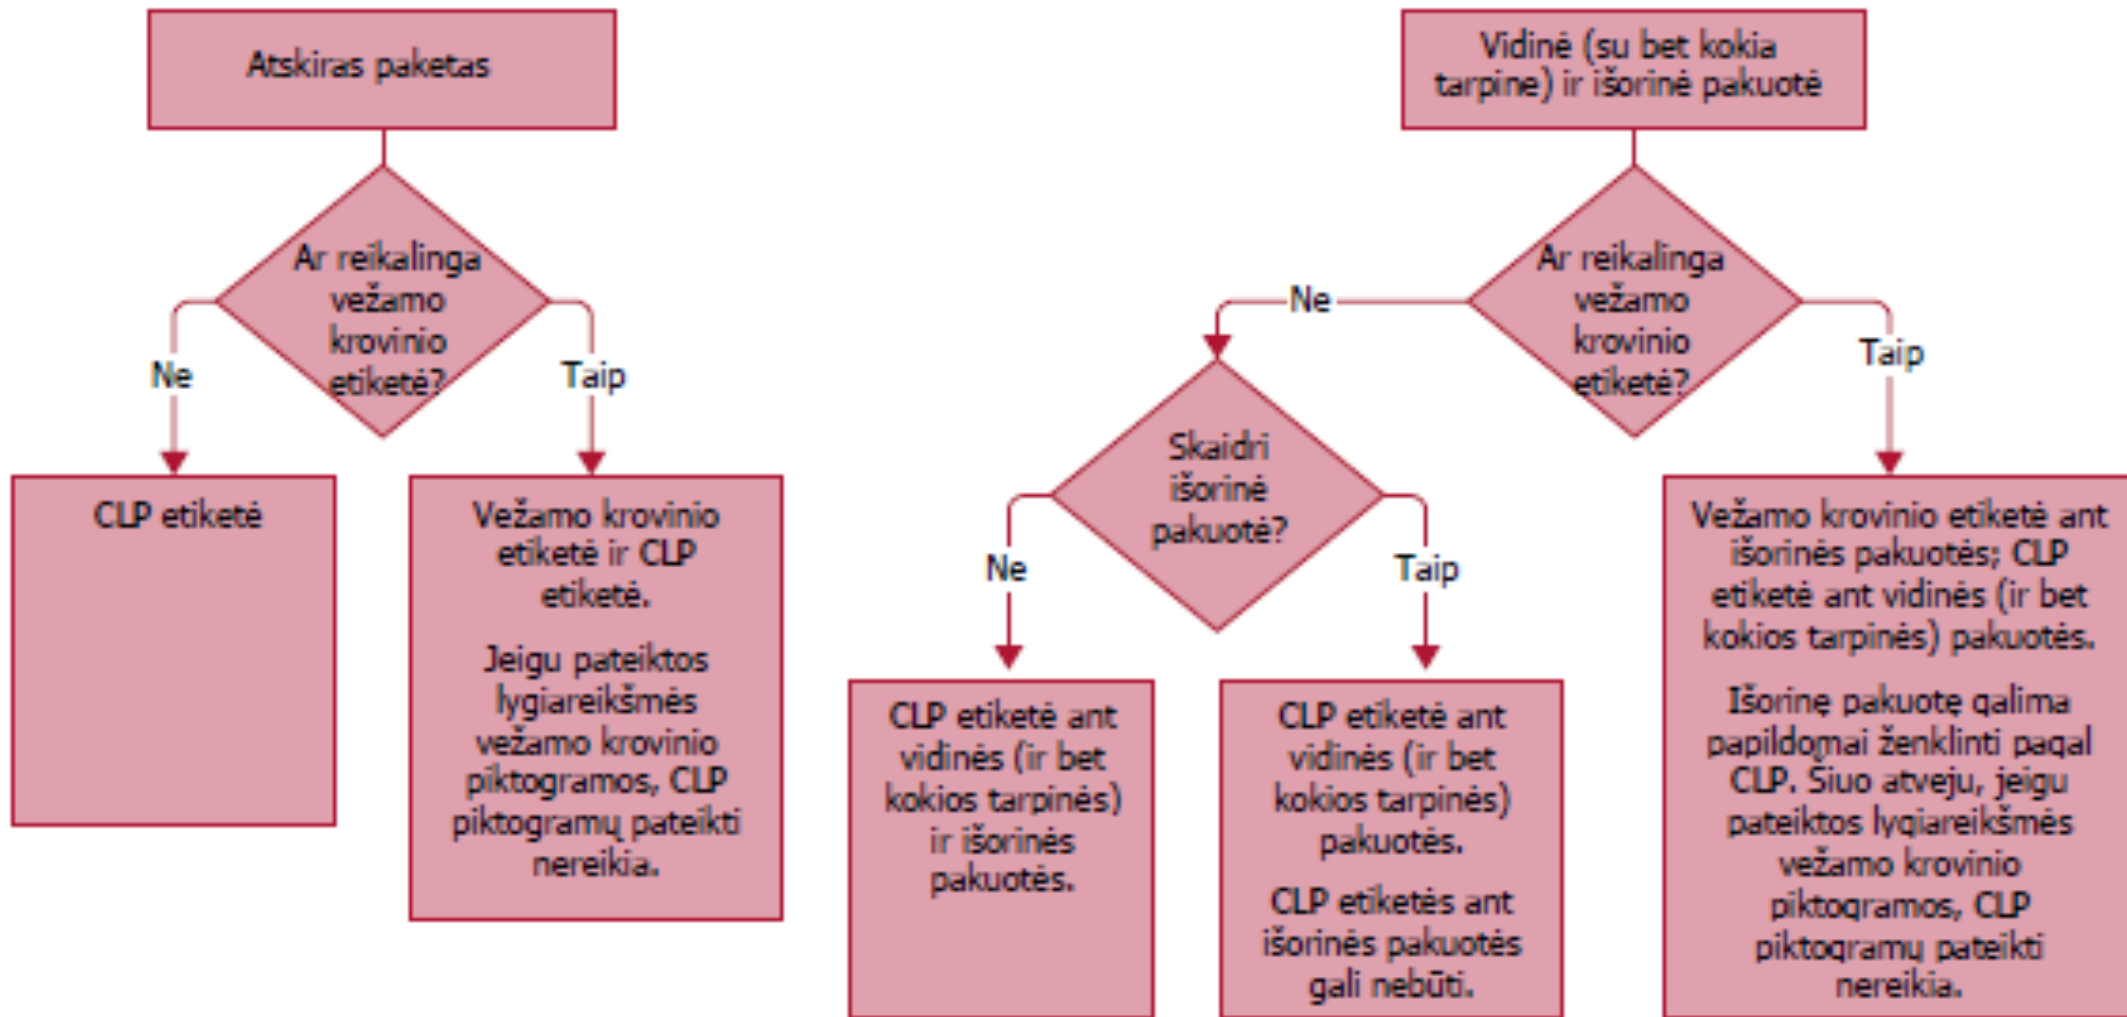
Atskiras paketas

Ar reikalinga vežamo krovinio etiketė?

Ne

Taip

CLP etiketė

Vežamo krovinio etiketė ir CLP etiketė.

Jeigu pateiktos lygiareikšmės vežamo krovinio piktogramos, CLP piktogramų pateikti nereikia.

Vidinė (su bet kokia tarpine) ir išorinė pakuotė

Ar reikalinga vežamo krovinio etiketė?

Ne

Taip

Skaidri išorinė pakuotė?

Ne

Taip

CLP etiketė ant vidinės (ir bet kokios tarpinės) ir išorinės pakuotės.

CLP etiketė ant vidinės (ir bet kokios tarpinės) pakuotės.

CLP etiketės ant išorinės pakuotės gali nebūti.

Vežamo krovinio etiketė ant išorinės pakuotės; CLP etiketė ant vidinės (ir bet kokios tarpinės) pakuotės.

Išorinę pakuotę galima papildomai ženklinti pagal CLP. Šiuo atveju, jeigu pateiktos lygiareikšmės vežamo krovinio piktogramos, CLP piktogramų pateikti nereikia.